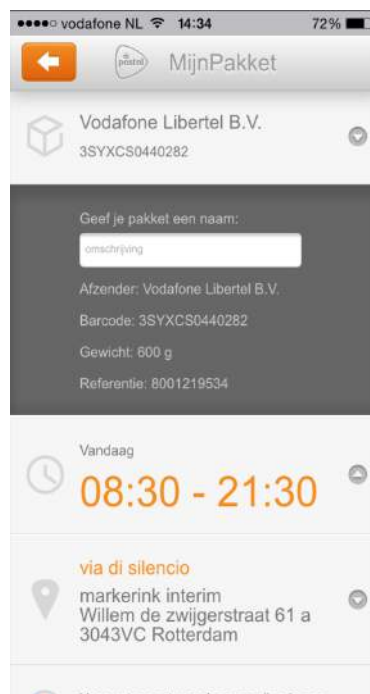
●●●●○ vodafone NL 14:34 72%

postnl MijnPakket

Vodafone Libertel B.V.
3SYXCS0440282

Geef je pakket een naam:
omschrijving

Afzender: Vodafone Libertel B.V.

Barcode: 3SYXCS0440282

Gewicht: 600 g

Referentie: 8001219534

Vandaag
08:30 - 21:30

via di silencio
markerink interim
Willem de zwijgerstraat 61 a
3043VC Rotterdam